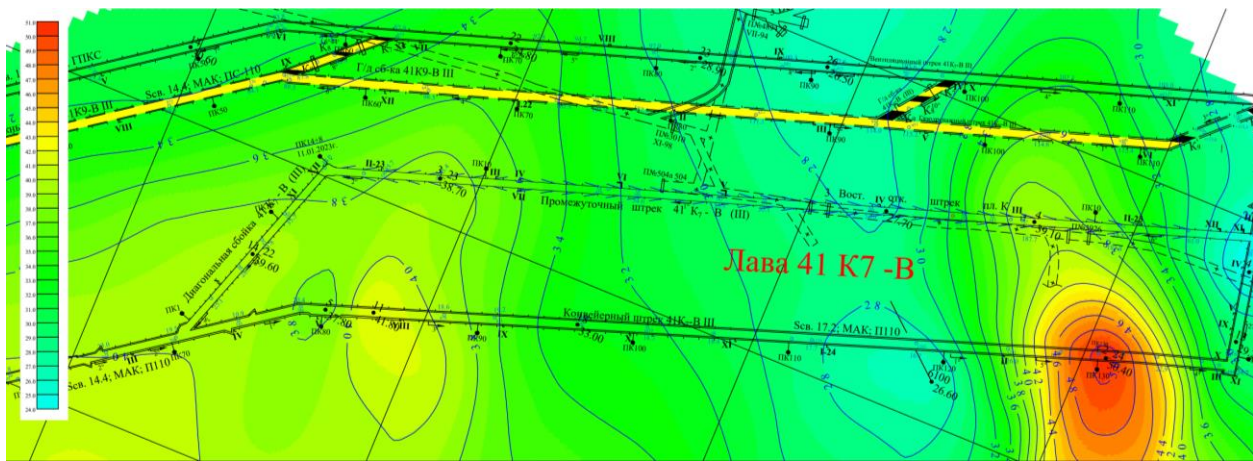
51.0
50.0
49.0
48.0
47.0
46.0
45.0
44.0
43.0
42.0
41.0
40.0
39.0
38.0
37.0
36.0
35.0
34.0
33.0
32.0
31.0
30.0
29.0
28.0
27.0
26.0
25.0
24.0

ГПКС
41К9-В III
Sсв. 14.4; МАК; ПС-110
Г/д сб-ка 41К9-В III
Вентиляционный штрек 41К-В III
Промежуточный штрек 41 $K_7$ - В (III)
Вост.
штрек
пл. К
Диагональная сбойка 41 $K_7$ - В (III)
Лава 41 К7 -В
Конвейерный штрек 41К-В III
Sсв. 17.2; МАК; П110
Sсв. 14.4; МАК; П110
ПК1
ПК50
ПК60
ПК70
ПК80
ПК90
ПК100
ПК110
ПК130
ПК14-8
11.01.2021г.
38.70
39.60
41.30
33.00
26.60
26.50
26.90
36.40
34
36
38
40
28
30
32